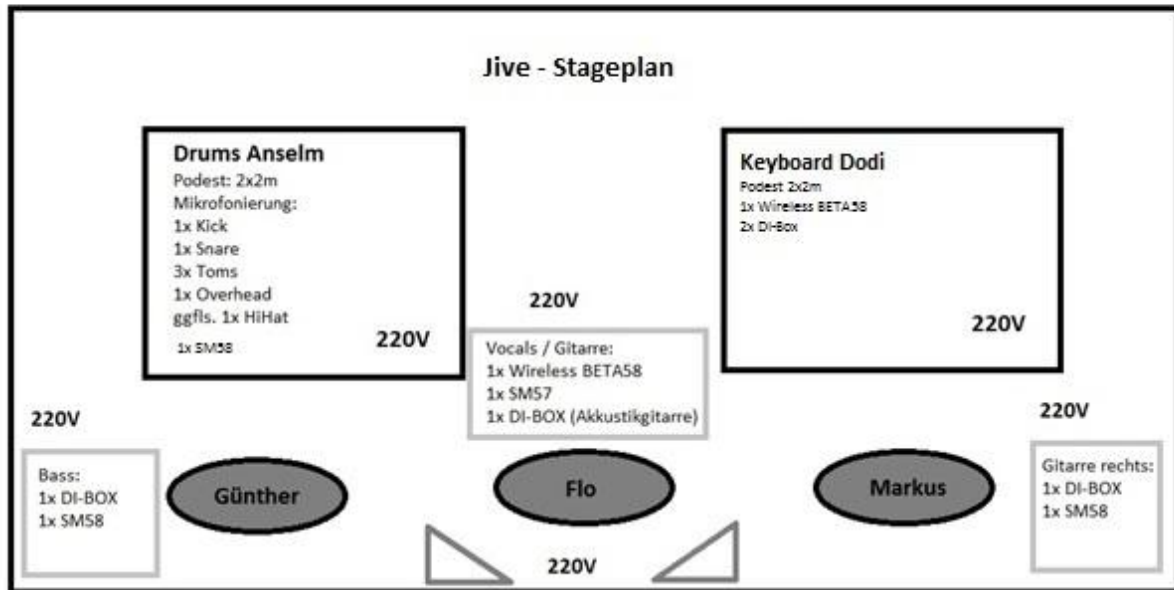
Jive - Stageplan

Drums Anselm
Podest: 2x2m
Mikrofonierung:
1x Kick
1x Snare
3x Toms
1x Overhead
ggfls. 1x HiHat
1x SM58
220V

Keyboard Dodi
Podest 2x2m
1x Wireless BETA58
2x DI-Box
220V

220V

Vocals / Gitarre:
1x Wireless BETA58
1x SM57
1x DI-BOX (Akkustikgitarre)

220V

Bass:
1x DI-BOX
1x SM58

Günther

Flo

Markus

220V

Gitarre rechts:
1x DI-BOX
1x SM58

220V